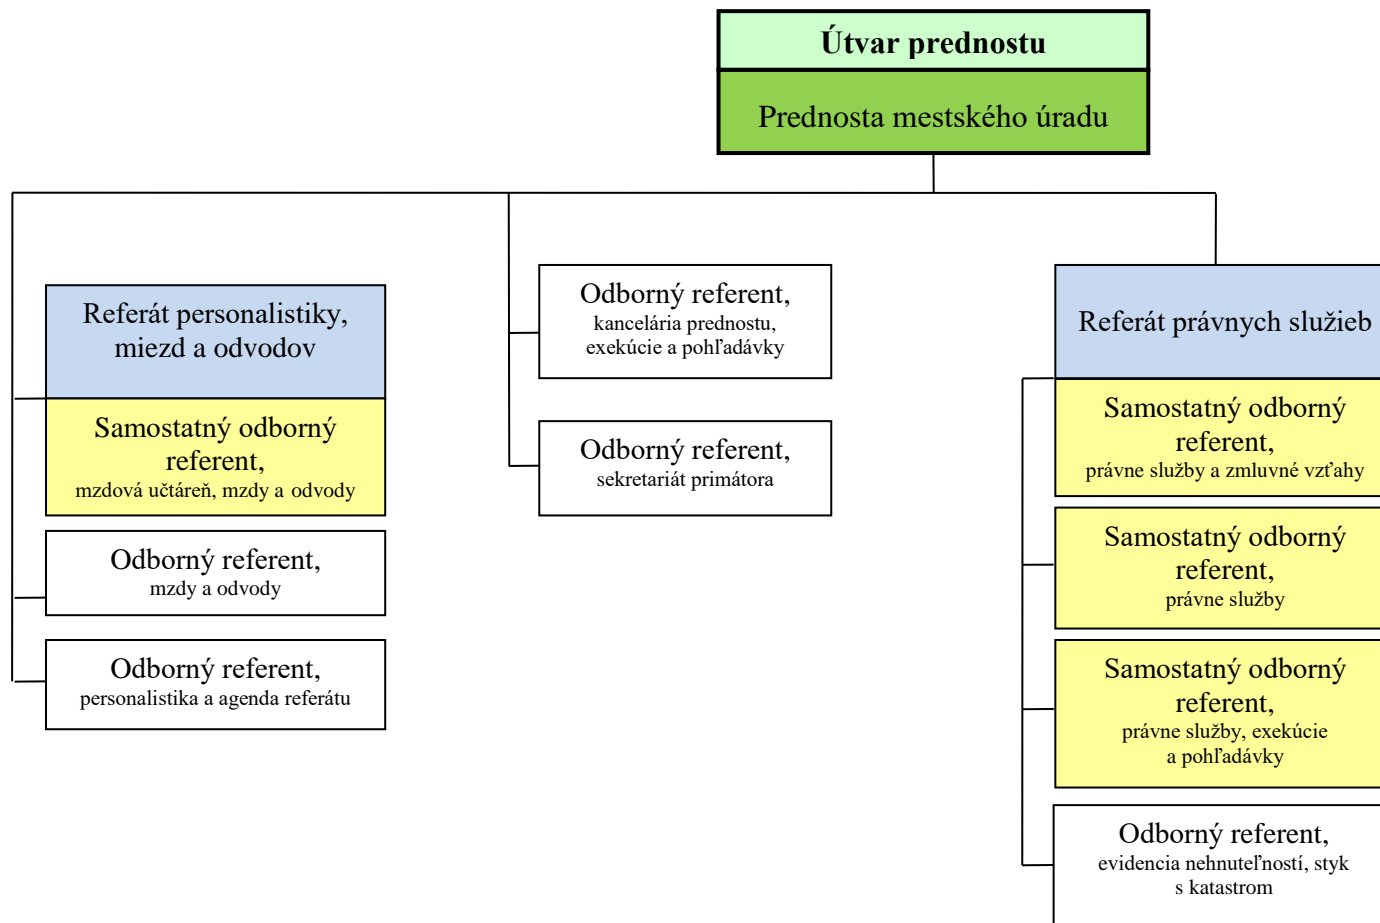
Útvar prednostu

Prednosta mestského úradu

Referát personalistiky, miezd a odvodov

Samostatný odborný referent,
mzdová učtáreň, mzdy a odvody

Odborný referent,
mzdy a odvody

Odborný referent,
personalistika a agenda referátu

Odborný referent,
kancelária prednostu, exekúcie a pohľadávky

Odborný referent,
sekretariát primátora

Referát právnych služieb

Samostatný odborný referent,
právne služby a zmluvné vzťahy

Samostatný odborný referent,
právne služby

Samostatný odborný referent,
právne služby, exekúcie a pohľadávky

Odborný referent,
evidencia nehnuteľností, styk s katastrom